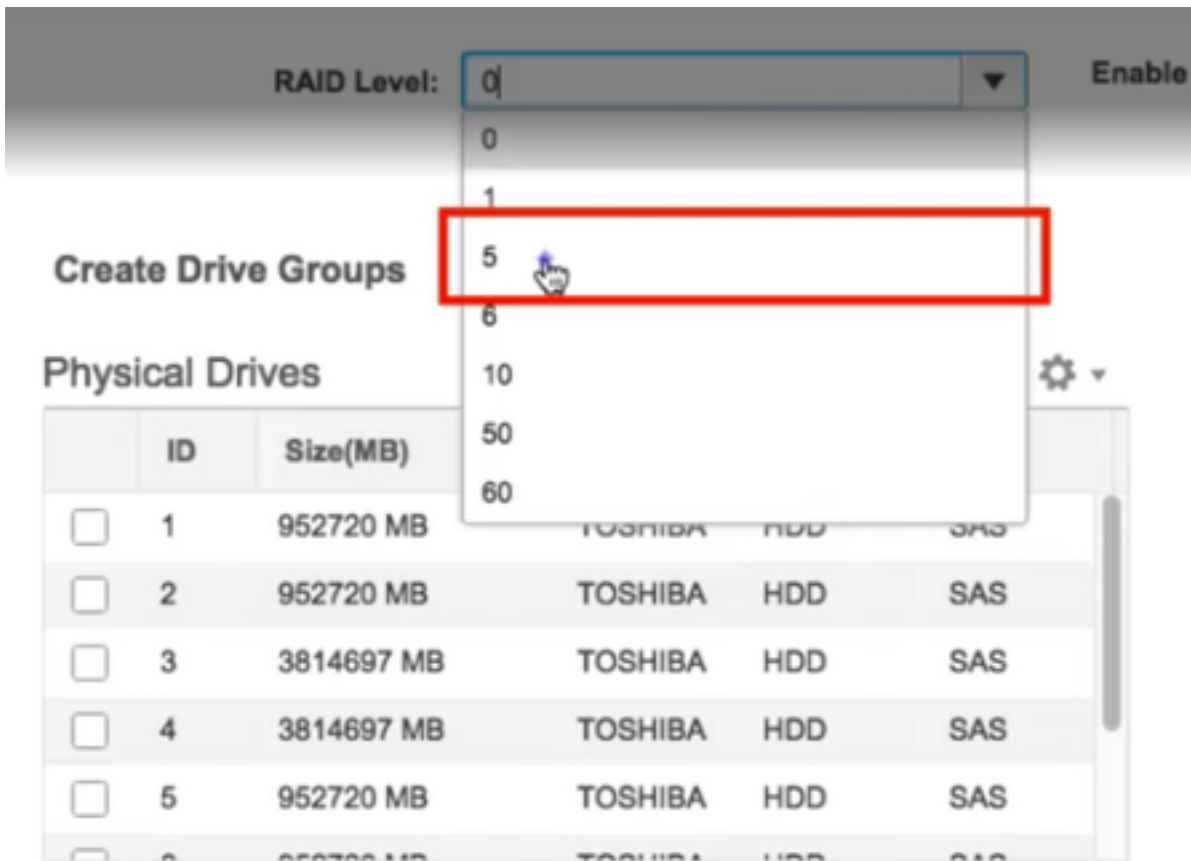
RAID Level: 0 Enable

0
1
5
6
10
50
60

Create Drive Groups

Physical Drives

| | ID | Size(MB) | | | |
|---|---|---|---|---|---|
| | 1 | 952720 MB | TOSHIBA | HDD | SAS |
| | 2 | 952720 MB | TOSHIBA | HDD | SAS |
| | 3 | 3814697 MB | TOSHIBA | HDD | SAS |
| | 4 | 3814697 MB | TOSHIBA | HDD | SAS |
| | 5 | 952720 MB | TOSHIBA | HDD | SAS |
| | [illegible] | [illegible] | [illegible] | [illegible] | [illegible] |